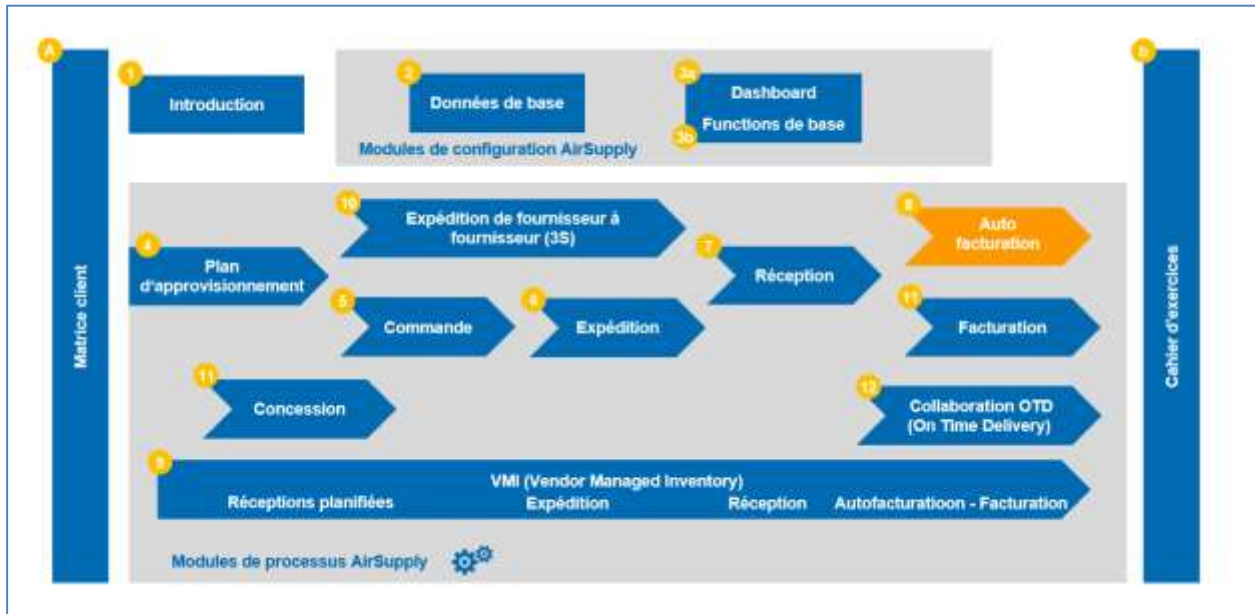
A
Matrice client

1
Introduction

2
Données de base

3a
Dashboard

3b
Functions de base

Modules de configuration AirSupply

b
Cahier d'exercices

10
Expédition de fournisseur à fournisseur (3S)

8
Auto facturation

4
Plan d'approvisionnement

7
Réception

5
Commande

6
Expédition

11
Facturation

11
Concession

12
Collaboration OTD (On Time Delivery)

9
VMI (Vendor Managed Inventory)
Réceptions planifiées
Expédition
Réception
Autofacturatioon - Facturation

Modules de processus AirSupply